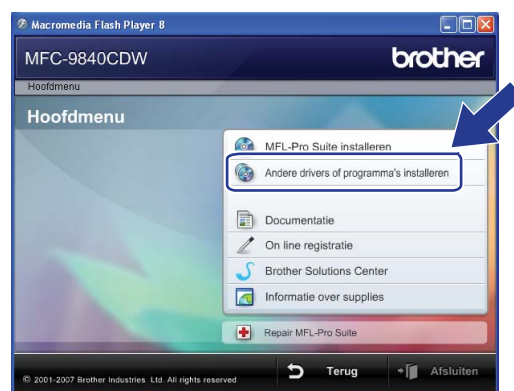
Macromedia Flash Player 8

MFC-9840CDW

brother

Hoofdmenu

Hoofdmenu

MFL-Pro Suite installeren

Andere drivers of programma's installeren

Documentatie

On line registratie

Brother Solutions Center

Informatie over supplies

Repair MFL-Pro Suite

© 2001-2007 Brother Industries Ltd. All rights reserved

Terug

Afsluiten